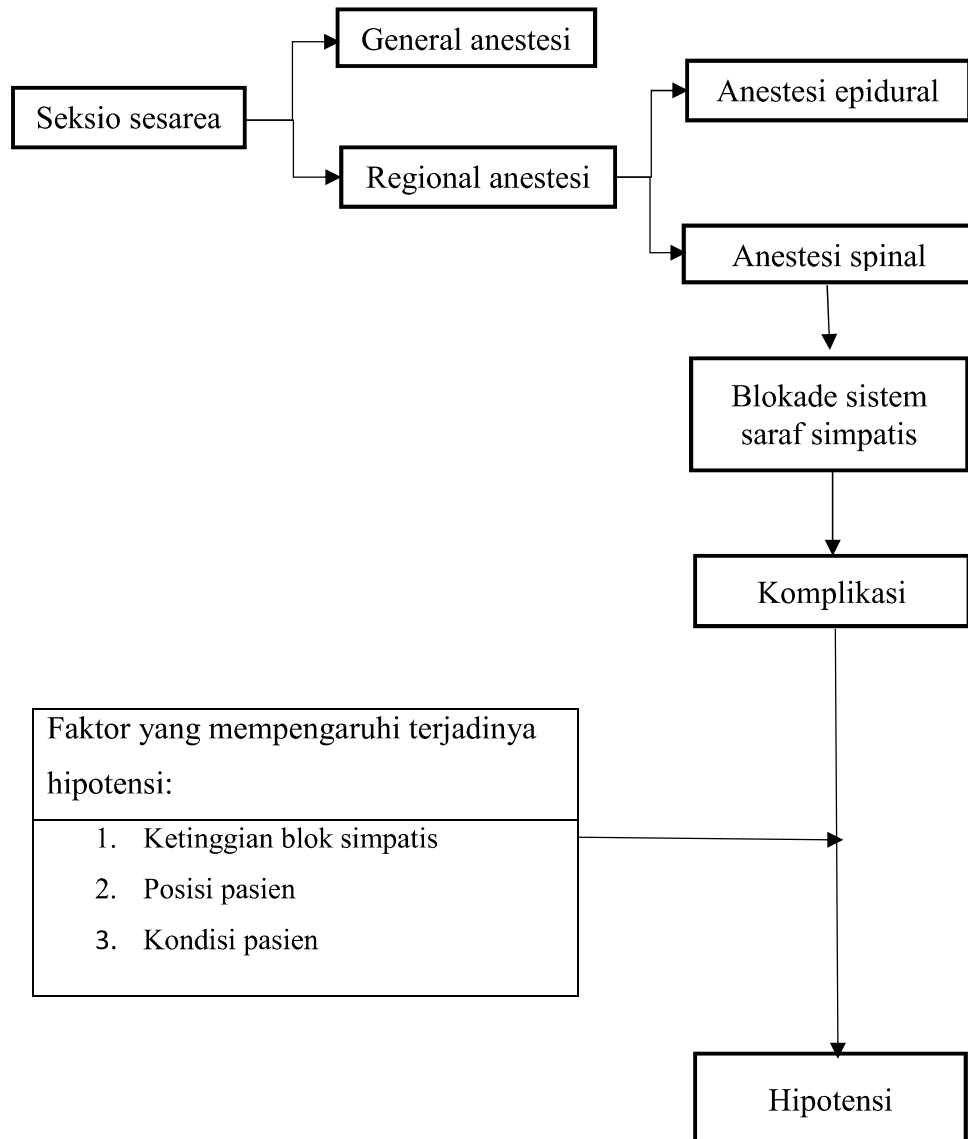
Seksio sesarea

General anestesi

Regional anestesi

Anestesi epidural

Anestesi spinal

Blokade sistem saraf simpatis

Komplikasi

Faktor yang mempengaruhi terjadinya hipotensi:

1. Ketinggian blok simpatis
2. Posisi pasien
3. Kondisi pasien

Hipotensi